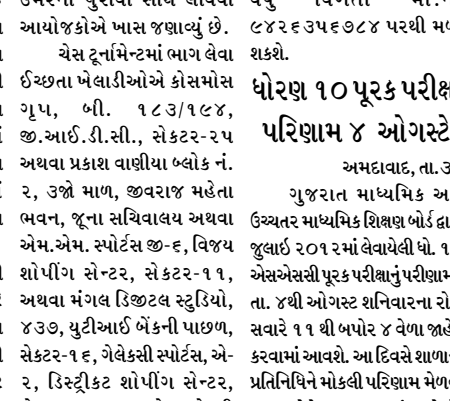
ઉમરના પુરાવા સાથે લાવવા આયોજકોએ ખાસ જણાવ્યું છે. ચેસ ટૂર્નામેન્ટમાં ભાગ લેવા ઈચ્છતા ખેલાડીઓએ કોસમોસ ગૃપ, બી. ૧૮૩/૧૯૪, જી.આઈ.ડી.સી., સેકટર-૨૫ અથવા પ્રકાશ વાણીયા બ્લોક નં. ૨, ૩જો માળ, જીવરાજ મહેતા ભવન, જૂના સચિવાલય અથવા એમ.એમ. સ્પોર્ટસ જી-૬, વિજય શોપીંગ સેન્ટર, સેકટર-૧૧, અથવા મંગલ ડિજીટલ સ્ટુડિયો, ૪૩૭, યુટીઆઈ બેંકની પાછળ, સેકટર-૧૬, ગેલેકસી સ્પોર્ટસ, એ-૨, ડિસ્ટ્રીકટ શોપીંગ સેન્ટર,

વધુ વિગતો મો. ૯૪૨૬૩૫૬૭૮૪ પરથી મ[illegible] શકશે.

ધોરણ ૧૦ પૂરક પરીક્ષ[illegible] પરિણામ ૪ ઓગસ્ટ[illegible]

અમદાવાદ, તા.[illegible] ગુજરાત માધ્યમિક અ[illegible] ઉચ્ચતર માધ્યમિક શિક્ષણ બોર્ડ દ્વા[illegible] જુલાઈ ૨૦૧૨માં લેવાયેલી ધો. ૧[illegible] એસએસસી પૂરક પરીક્ષાનું પરિણામ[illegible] તા. ૪થી ઓગસ્ટ શનિવારના રો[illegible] સવારે ૧૧ થી બપોર ૪ વેળા જાહે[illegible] કરવામાં આવશે. આ દિવસે શાળા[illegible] પ્રતિનિધિને મોકલી પરિણામ મેળ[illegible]